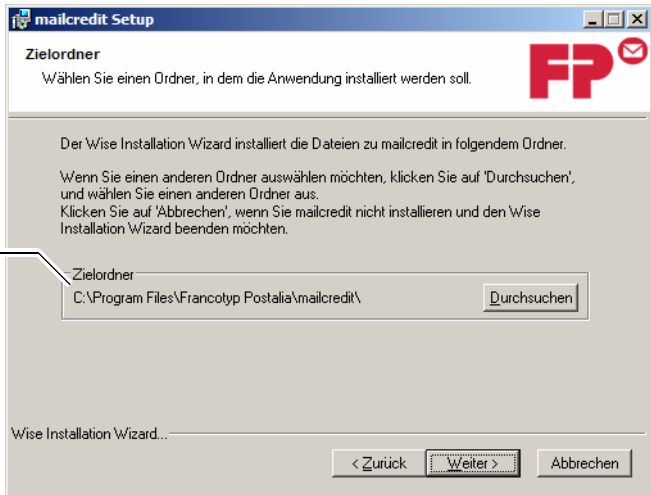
mailcredit Setup

Zielordner

Wählen Sie einen Ordner, in dem die Anwendung installiert werden soll.

FP

Der Wise Installation Wizard installiert die Dateien zu mailcredit in folgendem Ordner.

Wenn Sie einen anderen Ordner auswählen möchten, klicken Sie auf 'Durchsuchen', und wählen Sie einen anderen Ordner aus.
Klicken Sie auf 'Abbrechen', wenn Sie mailcredit nicht installieren und den Wise Installation Wizard beenden möchten.

Zielordner

C:\Program Files\Francotyp Postalia\mailcredit\

Durchsuchen

Wise Installation Wizard...

< Zurück

Weiter >

Abbrechen